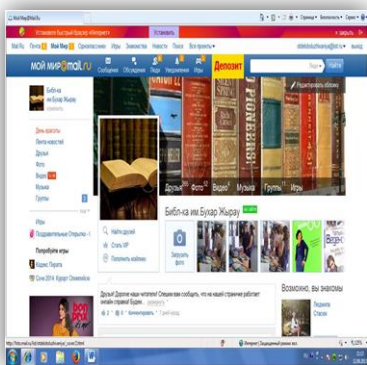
Мой Мир@Mail.Ru

Установить

Mail.Ru Почта Мой Мир Одноклассники Игры Знакомства Новости Поиск Все проекты

мой мир@mail.ru Сообщения Обсуждения Люди Уведомления Игры Депозит

Поиск Найти

Библ-ка им.Бухар Жырау

Редактировать обложку

День рождения
Лента новостей
Друзья
Фото
Видео
Музыка
Группы

Игры
Подарки
Популярные игры

Друзья Фото Видео Музыка Группы Игры

Библ-ка им.Бухар Жырау

Найти друзей
Стать VIP
Пополнить кошелек

Загрузить фото

Возможно, вы знакомы

Друзья! Дорогие наши читатели! Спешим вам сообщить, что на нашей странице работает онлайн справка! Будем...

Интернет | Защищенный режим: вкл.